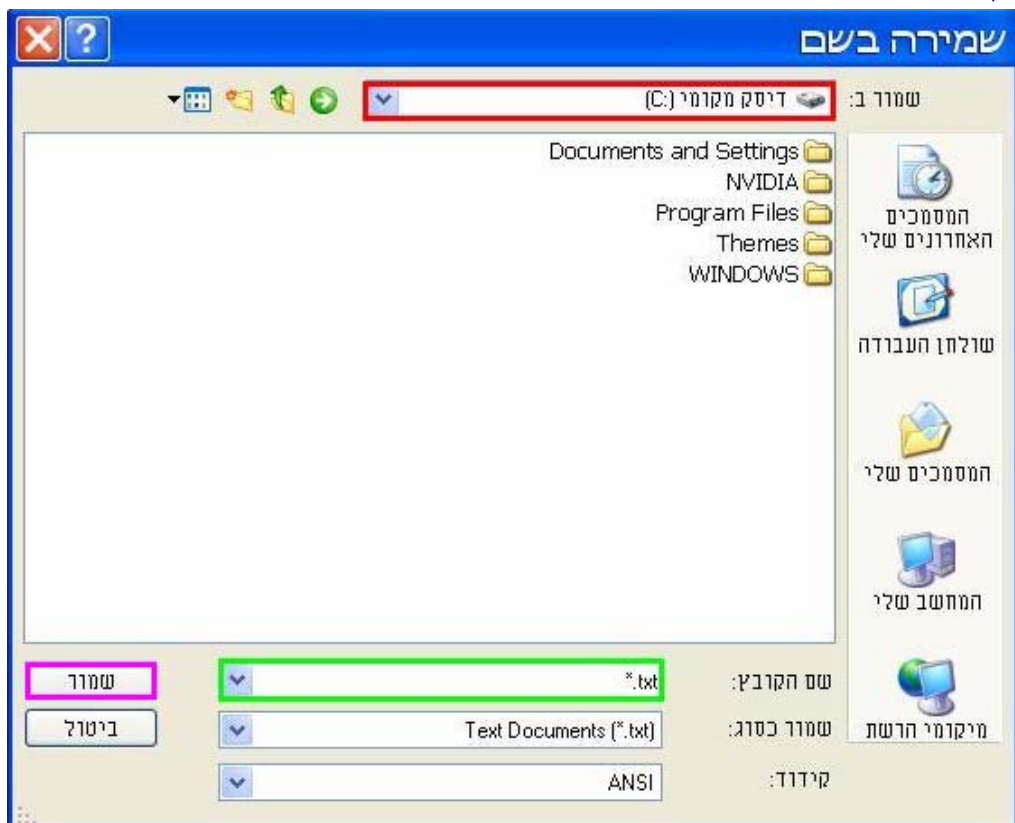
שמירה בשם

שמור ב: דיסק מקומי (:C)

Documents and Settings
NVIDIA
Program Files
Themes
WINDOWS

המסמכים האחרונים שלי
שולחן העבודה
המסמכים שלי
המחשב שלי
מיקומי הרשת

שם הקובץ: *.txt
שמור כסוג: Text Documents (*.txt)
קידוד: ANSI

שמור
ביטול